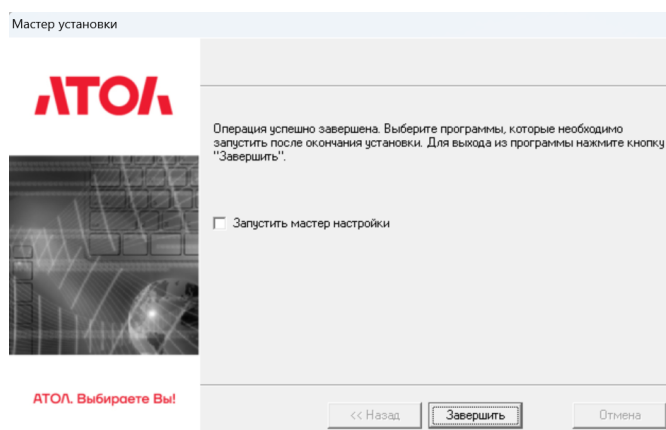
Мастер установки

АТОЛ

Операция успешно завершена. Выберите программы, которые необходимо запустить после окончания установки. Для выхода из программы нажмите кнопку "Завершить".

Запустить мастер настройки

АТОЛ. Выбираете Вы!

<< Назад

Завершить

Отмена